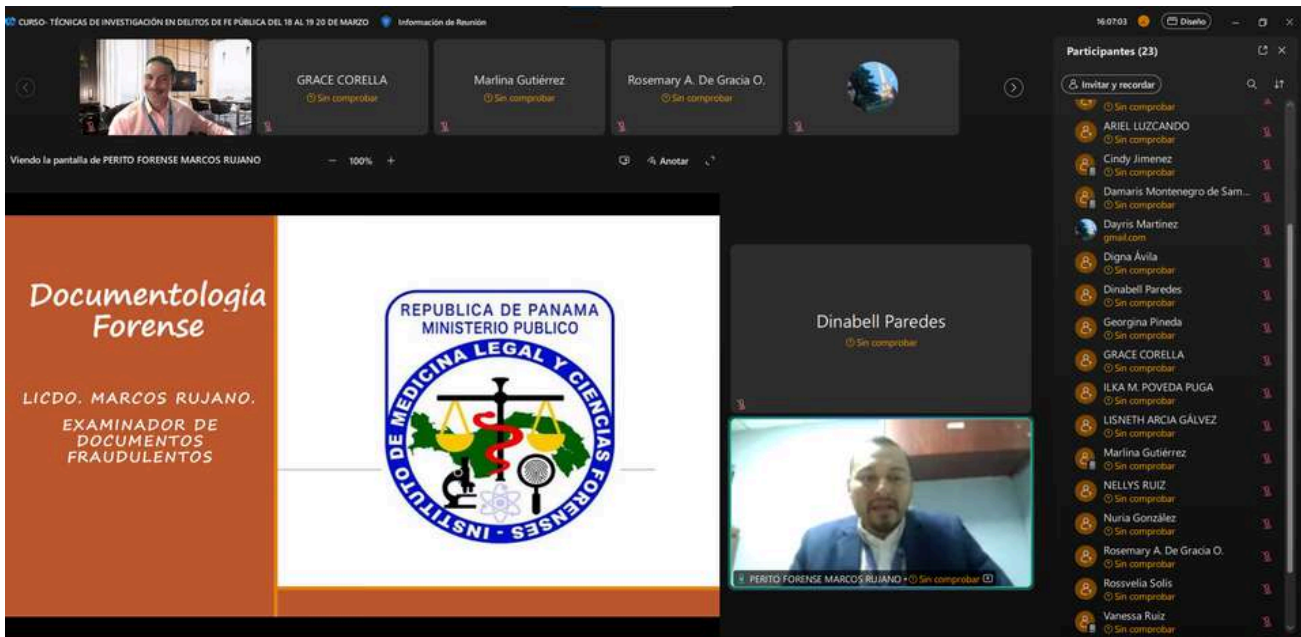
CURSO- TÉCNICAS DE INVESTIGACIÓN EN DELITOS DE FE PÚBLICA DEL 18 AL 19 20 DE MARZO Información de Reunión

16:07:03 Diseño

GRACE CORELLA
Sin comprobar

Marlina Gutiérrez
Sin comprobar

Rosemary A. De Gracia O.
Sin comprobar

Viendo la pantalla de PERITO FORENSE MARCOS RUJANO 100% + Anotar

Documentologia Forense

LICDO. MARCOS RUJANO.

EXAMINADOR DE DOCUMENTOS FRAUDULENTOS

REPUBLICA DE PANAMA
MINISTERIO PUBLICO
INSTITUTO DE MEDICINA LEGAL Y CIENCIAS FORENSES

Dinabell Paredes
Sin comprobar

PERITO FORENSE MARCOS RUJANO • Sin comprobar

Participantes (23)

Invitar y recordar

Sin comprobar
ARIEL LUZCANDO
Sin comprobar
Cindy Jimenez
Sin comprobar
Damaris Montenegro de Sam...
Sin comprobar
Dayris Martinez
gmail.com
Digna Ávila
Sin comprobar
Dinabell Paredes
Sin comprobar
Georgina Pineda
Sin comprobar
GRACE CORELLA
Sin comprobar
ILKA M. POVEDA PUGA
Sin comprobar
LISNETH ARCIA GÁLVEZ
Sin comprobar
Marlina Gutiérrez
Sin comprobar
NELLYS RUIZ
Sin comprobar
Nuria González
Sin comprobar
Rosemary A. De Gracia O.
Sin comprobar
Rossvelia Solis
Sin comprobar
Vanessa Ruiz
Sin comprobar